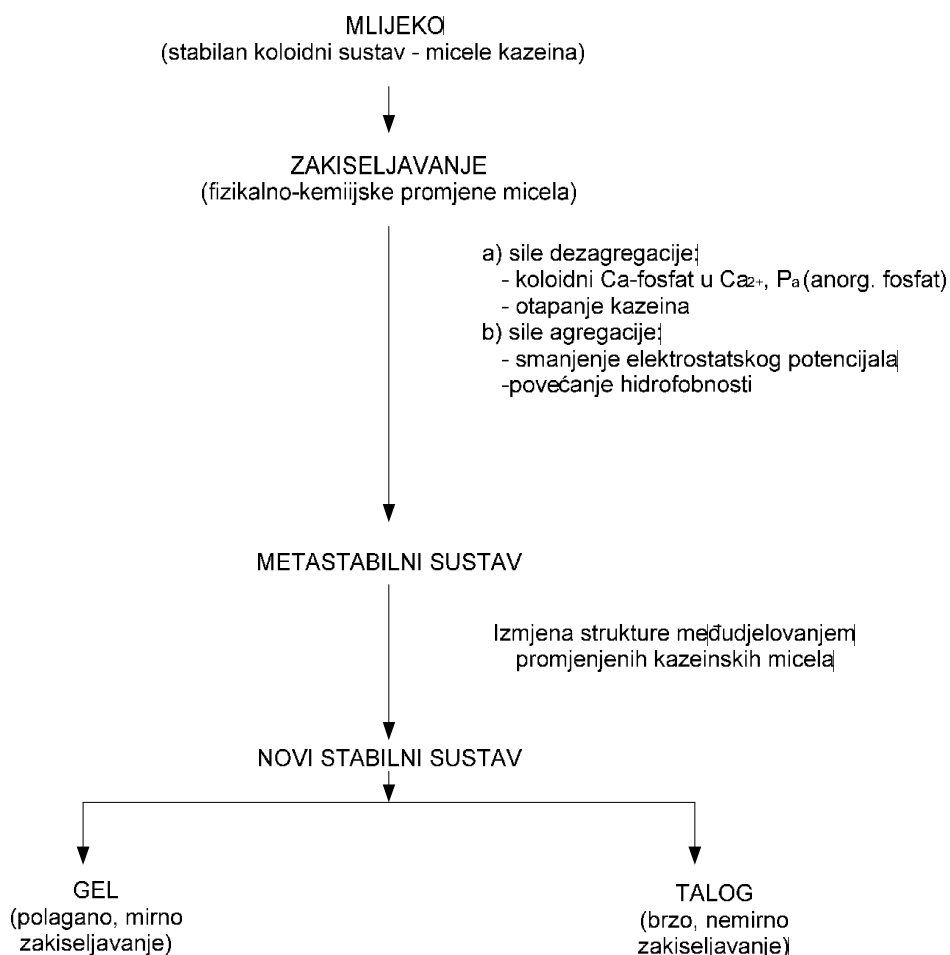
MLIJEKO
(stabilan koloidni sustav - micele kazeina)

ZAKISELJAVANJE
(fizikalno-kemiijske promjene micela)

a) sile dezagregacije:
- koloidni Ca-fosfat u $Ca^{2+}$, $P_a$ (anorg. fosfat)
- otapanje kazeina
b) sile agregacije:
- smanjenje elektrostatskog potencijala
-povećanje hidrofobnosti

METASTABILNI SUSTAV

Izmjena strukture međudjelovanjem promjenjenih kazeinskih micela

NOVI STABILNI SUSTAV

GEL
(polagano, mirno zakiseljavanje)

TALOG
(brzo, nemirno zakiseljavanje)